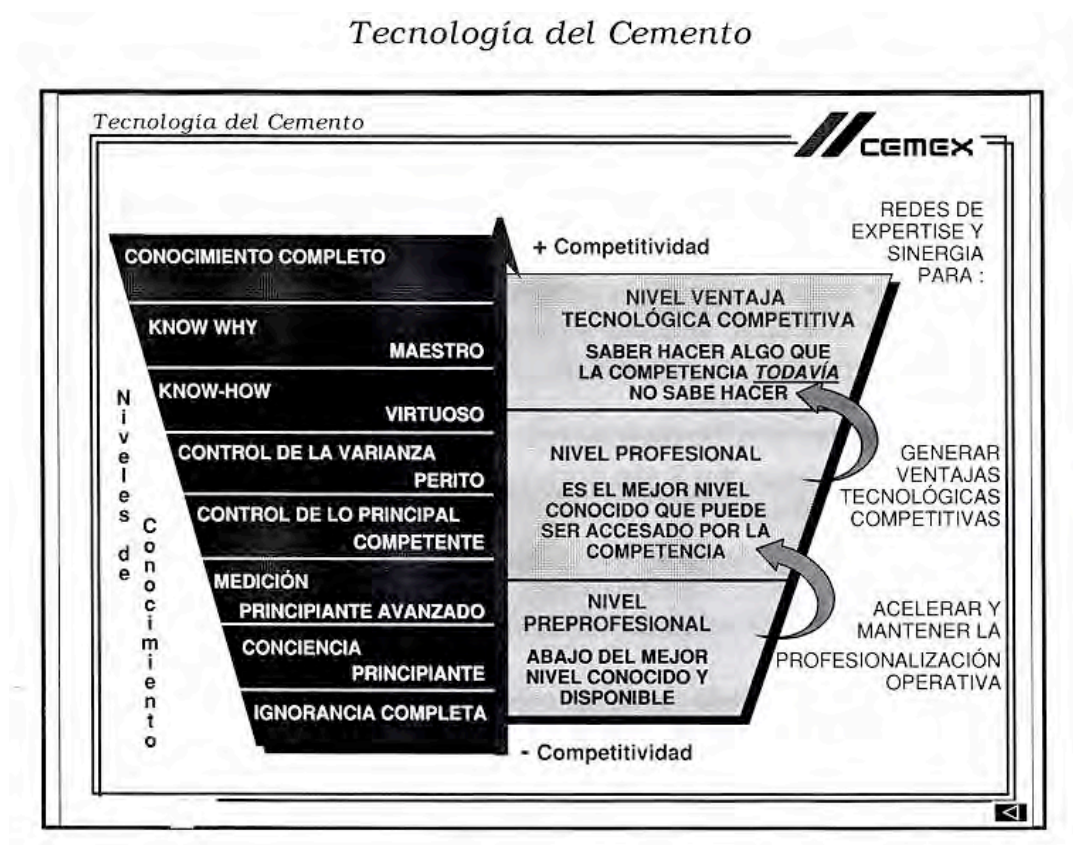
Tecnología del Cemento

Tecnología del Cemento

CEMEX

REDES DE EXPERTISE Y SINERGIA PARA :

CONOCIMIENTO COMPLETO

+ Competitividad

KNOW WHY
MAESTRO

KNOW-HOW
VIRTUOSO

CONTROL DE LA VARIANZA
PERITO

CONTROL DE LO PRINCIPAL
COMPETENTE

MEDICIÓN
PRINCIPIANTE AVANZADO

CONCIENCIA
PRINCIPIANTE

IGNORANCIA COMPLETA

Niveles de Conocimiento

NIVEL VENTAJA TECNOLÓGICA COMPETITIVA

SABER HACER ALGO QUE LA COMPETENCIA *TODAVÍA* NO SABE HACER

NIVEL PROFESIONAL

ES EL MEJOR NIVEL CONOCIDO QUE PUEDE SER ACCESADO POR LA COMPETENCIA

NIVEL PREPROFESIONAL

ABAJO DEL MEJOR NIVEL CONOCIDO Y DISPONIBLE

GENERAR VENTAJAS TECNOLÓGICAS COMPETITIVAS

ACELERAR Y MANTENER LA PROFESIONALIZACIÓN OPERATIVA

- Competitividad